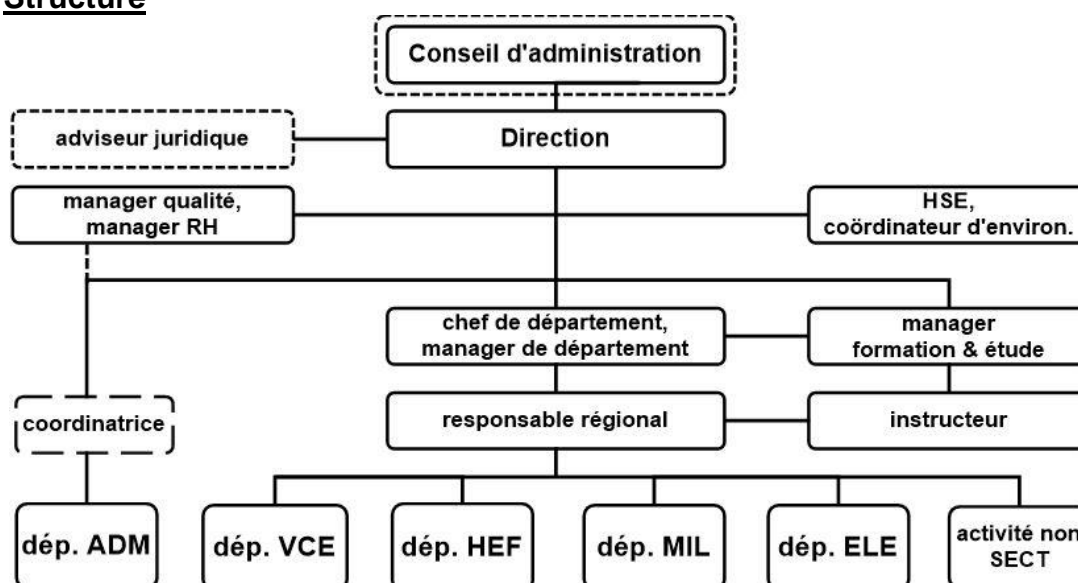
Structure

Conseil d'administration

adviseur juridique

Direction

manager qualité, manager RH

HSE, coördinateur d'environ.

chef de département, manager de département

manager formation & étude

coordinatrice

responsable régional

instructeur

dép. ADM

dép. VCE

dép. HEF

dép. MIL

dép. ELE

activité non SECT